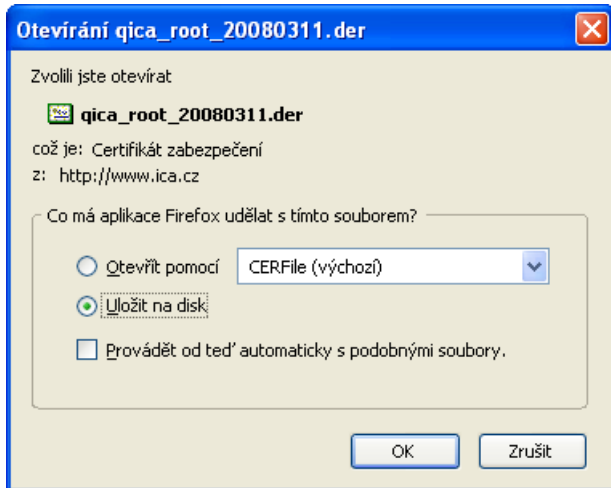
Otevírání qica_root_20080311.der

Zvolili jste otevírat

qica_root_20080311.der

což je: Certifikát zabezpečení
z: http://www.ica.cz

Co má aplikace Firefox udělat s tímto souborem?

Otevřít pomocí CERFile (výchozí)

Uložit na disk

Provádět od teď automaticky s podobnými soubory.

OK Zrušit